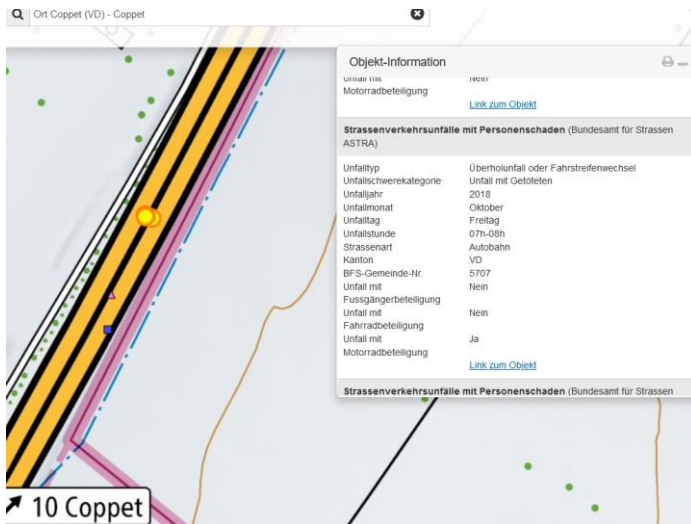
Ort Coppet (VD) - Coppet

Objekt-Information

Unfall mit Motorradbeteiligung	Nein

Link zum Objekt

Strassenverkehrsunfälle mit Personenschaden (Bundesamt für Strassen ASTRA)

| | |
|---|---|
| Unfalltyp | Überholunfall oder Fahrstreifenwechsel |
| Unfallschwerekategorie | Unfall mit Getöteten |
| Unfalljahr | 2018 |
| Unfallmonat | Oktober |
| Unfalltag | Freitag |
| Unfallstunde | 07h-08h |
| Strassenart | Autobahn |
| Kanton | VD |
| BFS-Gemeinde-Nr. | 5707 |
| Unfall mit Fussgängerbeteiligung | Nein |
| Unfall mit Fahrradbeteiligung | Nein |
| Unfall mit Motorradbeteiligung | Ja |

Link zum Objekt

Strassenverkehrsunfälle mit Personenschaden (Bundesamt für Strassen

10 Coppet